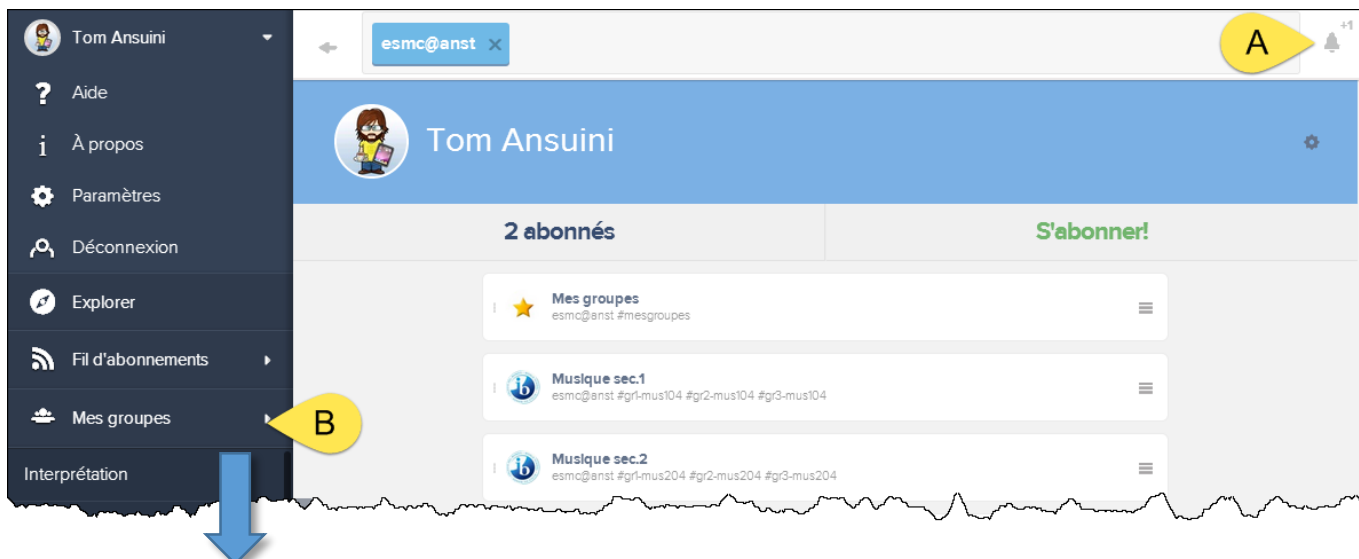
Tom Ansuini
Aide
À propos
Paramètres
Déconnexion
Explorer
Fil d'abonnements
Mes groupes
Interprétation

esmc@anst ×
A
+1

Tom Ansuini

2 abonnés
S'abonner!

Mes groupes
esmc@anst #mesgroupes

Musique sec.1
esmc@anst #gr1-mus104 #gr2-mus104 #gr3-mus104

Musique sec.2
esmc@anst #gr1-mus204 #gr2-mus204 #gr3-mus204

B